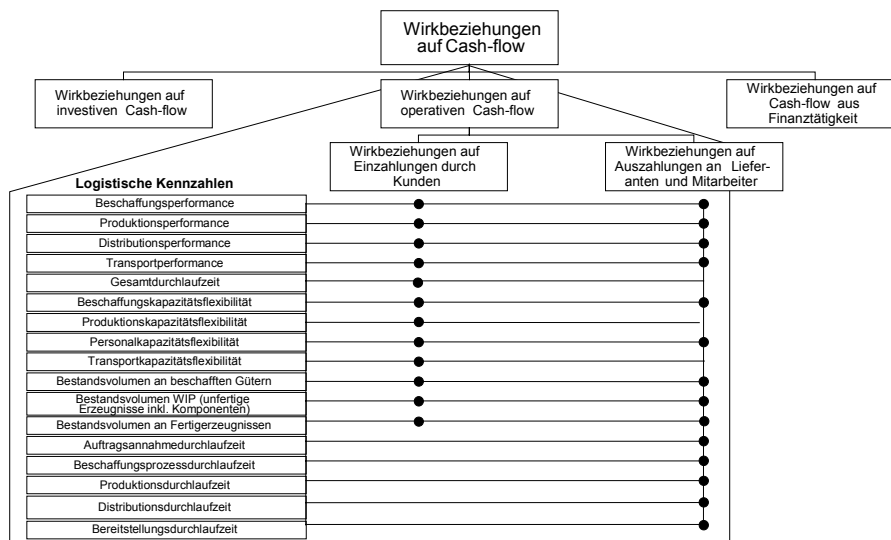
Wirkbeziehungen auf Cash-flow

Wirkbeziehungen auf investiven Cash-flow

Wirkbeziehungen auf operativen Cash-flow

Wirkbeziehungen auf Cash-flow aus Finanztätigkeit

Wirkbeziehungen auf Einzahlungen durch Kunden

Wirkbeziehungen auf Auszahlungen an Lieferanten und Mitarbeiter

Logistische Kennzahlen

Beschaffungsperformance

Produktionsperformance

Distributionsperformance

Transportperformance

Gesamtdurchlaufzeit

Beschaffungskapazitätsflexibilität

Produktionskapazitätsflexibilität

Personalkapazitätsflexibilität

Transportkapazitätsflexibilität

Bestandsvolumen an beschafften Gütern

Bestandsvolumen WIP (unfertige Erzeugnisse inkl. Komponenten)

Bestandsvolumen an Fertigerzeugnissen

Auftragsannahmedurchlaufzeit

Beschaffungsprozessdurchlaufzeit

Produktionsdurchlaufzeit

Distributionsdurchlaufzeit

Bereitstellungsdurchlaufzeit